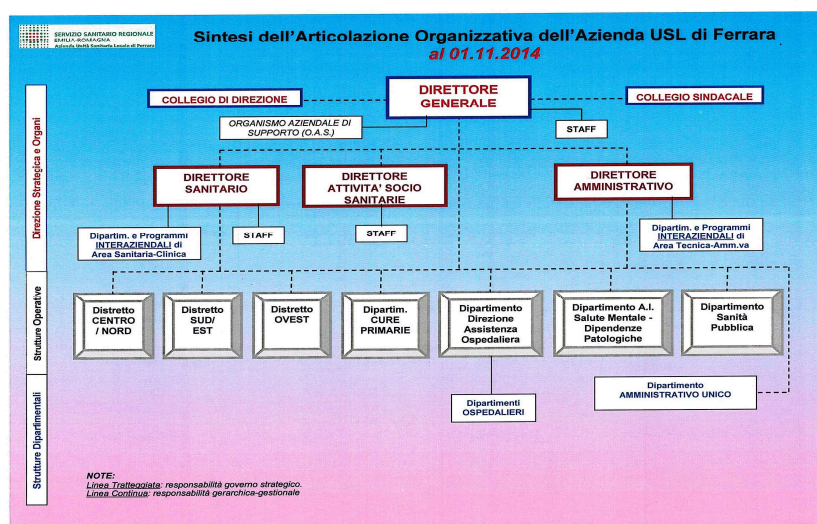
SERVIZIO SANITARIO REGIONALE
EMILIA-ROMAGNA
Azienda Unità Sanitaria Locale di Ferrara

Sintesi dell'Articolazione Organizzativa dell'Azienda USL di Ferrara
al 01.11.2014

Direzione Strategica e Organi

COLLEGIO DI DIREZIONE

DIRETTORE GENERALE

COLLEGIO SINDACALE

ORGANISMO AZIENDALE DI SUPPORTO (O.A.S.)

STAFF

DIRETTORE SANITARIO

DIRETTORE ATTIVITA' SOCIO SANITARIE

DIRETTORE AMMINISTRATIVO

Dipartim. e Programmi INTERAZIENDALI di Area Sanitaria-Clinica

STAFF

STAFF

Dipartim. e Programmi INTERAZIENDALI di Area Tecnica-Amm.va

Strutture Operative

Distretto CENTRO / NORD

Distretto SUD/ EST

Distretto OVEST

Dipartim. CURE PRIMARIE

Dipartimento Direzione Assistenza Ospedaliera

Dipartimento A.I. Salute Mentale - Dipendenze Patologiche

Dipartimento Sanità Pubblica

Strutture Dipartimentali

Dipartimento AMMINISTRATIVO UNICO

Dipartimenti OSPEDALIERI

NOTE:
Linea Tratteggiata: responsabilità governo strategico.
Linea Continua: responsabilità gerarchica-gestionale